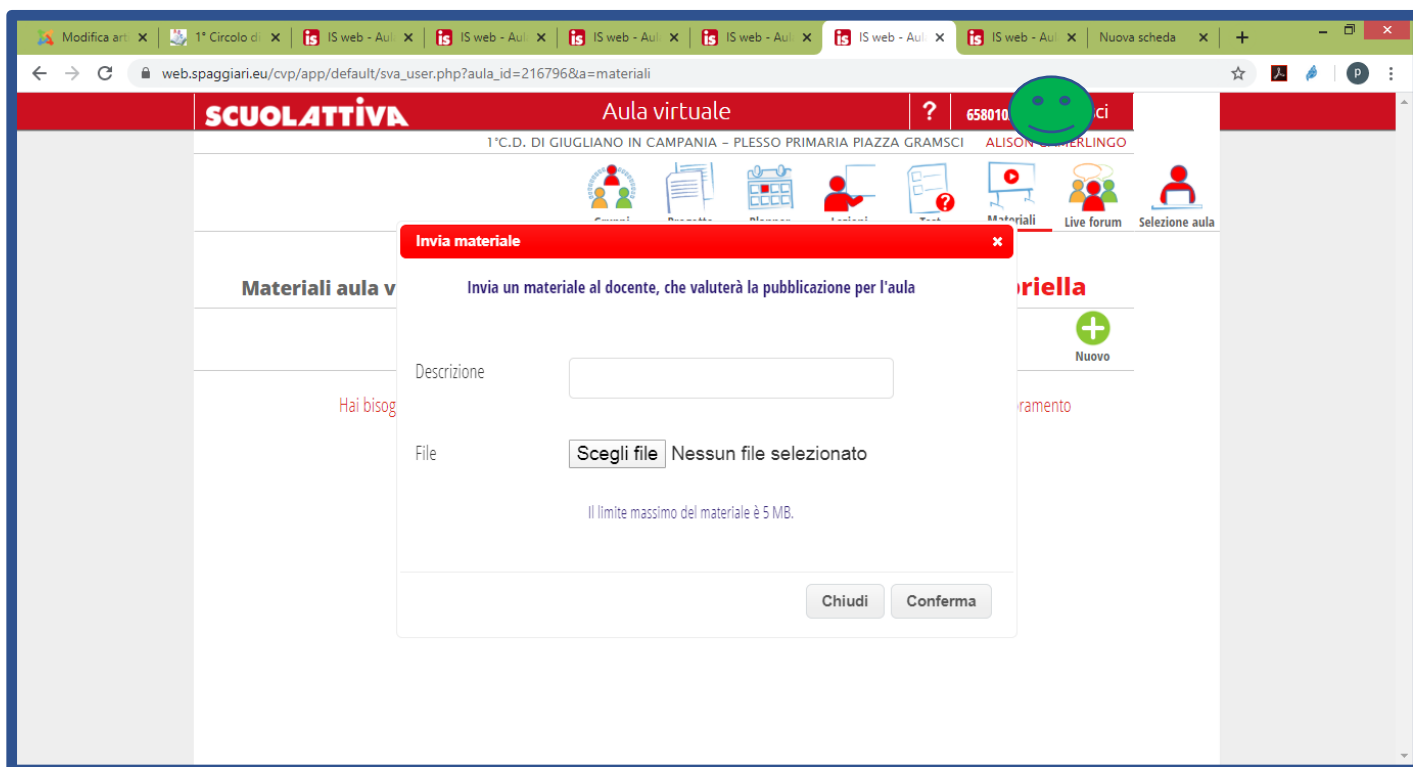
Modifica art × | 1° Circolo di × | IS web - Aul × | IS web - Aul × | IS web - Aul × | IS web - Aul × | IS web - Aul × | IS web - Aul × | Nuova scheda × | +

web.spaggiari.eu/cvp/app/default/sva_user.php?aula_id=216796&a=materiali

P

SCUOLATTIVA

Aula virtuale

?

658010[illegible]ci

1°C.D. DI GIUGLIANO IN CAMPANIA - PLESSO PRIMARIA PIAZZA GRAMSCI ALISON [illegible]RLINGO

Gruppi Progetto Planner Lezioni Test Materiali Live forum Selezione aula

Materiali aula v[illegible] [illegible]riella

Nuovo

Hai bisog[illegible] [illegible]ramento

Invia materiale ×

Invia un materiale al docente, che valuterà la pubblicazione per l'aula

Descrizione

File

Scegli file Nessun file selezionato

Il limite massimo del materiale è 5 MB.

Chiudi Conferma